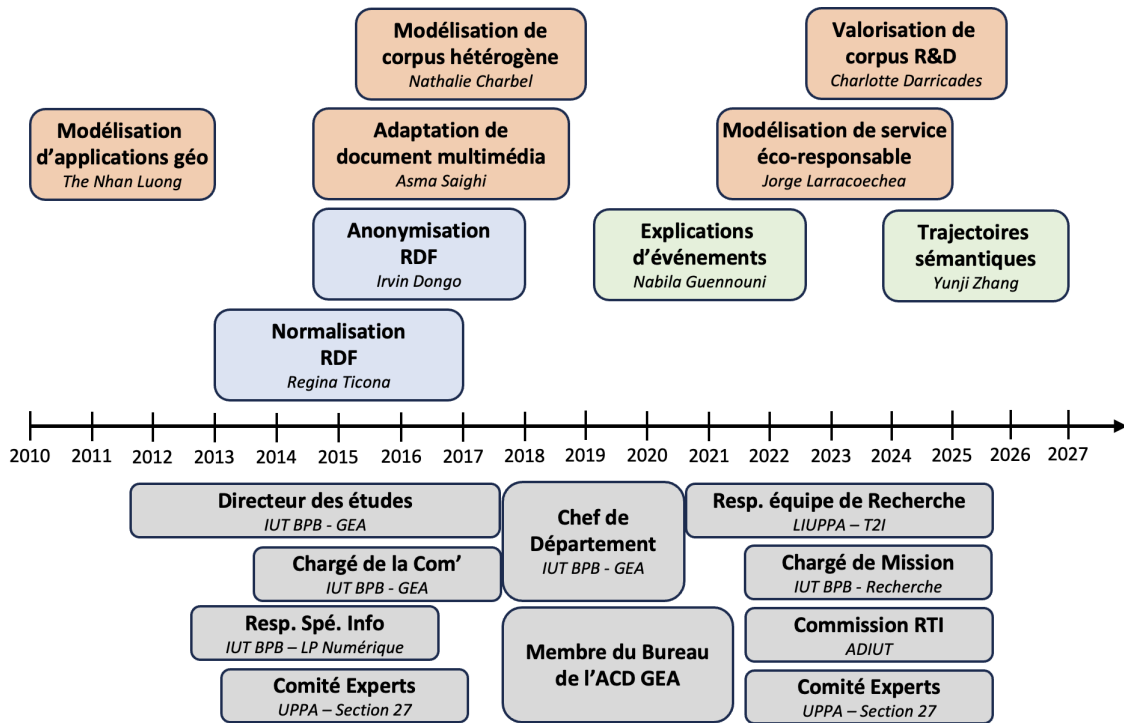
Modélisation de corpus hétérogène
Nathalie Charbel

Valorisation de corpus R&D
Charlotte Darricades

Modélisation d'applications géo
The Nhan Luong

Adaptation de document multimédia
Asma Saighi

Modélisation de service éco-responsable
Jorge Larracoechea

Anonymisation RDF
Irvin Dongo

Explications d'événements
Nabila Guennouni

Trajectoires sémantiques
Yunji Zhang

Normalisation RDF
Regina Ticona

2010 2011 2012 2013 2014 2015 2016 2017 2018 2019 2020 2021 2022 2023 2024 2025 2026 2027

Directeur des études
IUT BPB - GEA

Chef de Département
IUT BPB - GEA

Resp. équipe de Recherche
LIUPPA – T2I

Chargé de la Com'
IUT BPB - GEA

Chargé de Mission
IUT BPB - Recherche

Resp. Spé. Info
IUT BPB – LP Numérique

Membre du Bureau de l'ACD GEA

Commission RTI
ADIUT

Comité Experts
UPPA – Section 27

Comité Experts
UPPA – Section 27